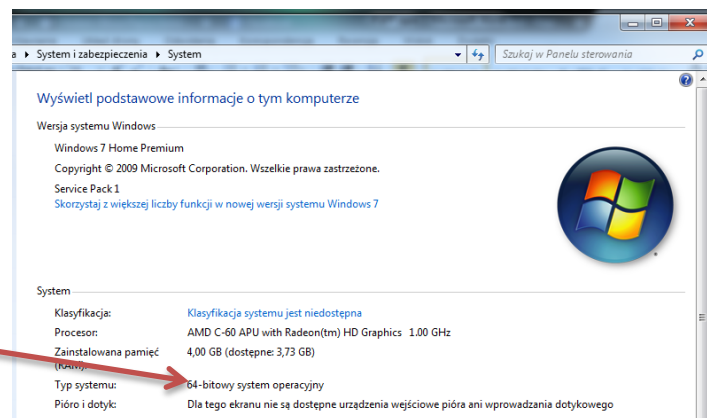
a ▸ System i zabezpieczenia ▸ System

Szukaj w Panelu sterowania

Wyświetl podstawowe informacje o tym komputerze

Wersja systemu Windows

Windows 7 Home Premium

Copyright © 2009 Microsoft Corporation. Wszelkie prawa zastrzeżone.

Service Pack 1

Skorzystaj z większej liczby funkcji w nowej wersji systemu Windows 7

System

| Klasyfikacja: | Klasyfikacja systemu jest niedostępna |
|---|---|
| Procesor: | AMD C-60 APU with Radeon(tm) HD Graphics 1.00 GHz |
| Zainstalowana pamięć (RAM): | 4,00 GB (dostępne: 3,73 GB) |
| Typ systemu: | 64-bitowy system operacyjny |
| Pióro i dotyk: | Dla tego ekranu nie są dostępne urządzenia wejściowe pióra ani wprowadzania dotykowego |